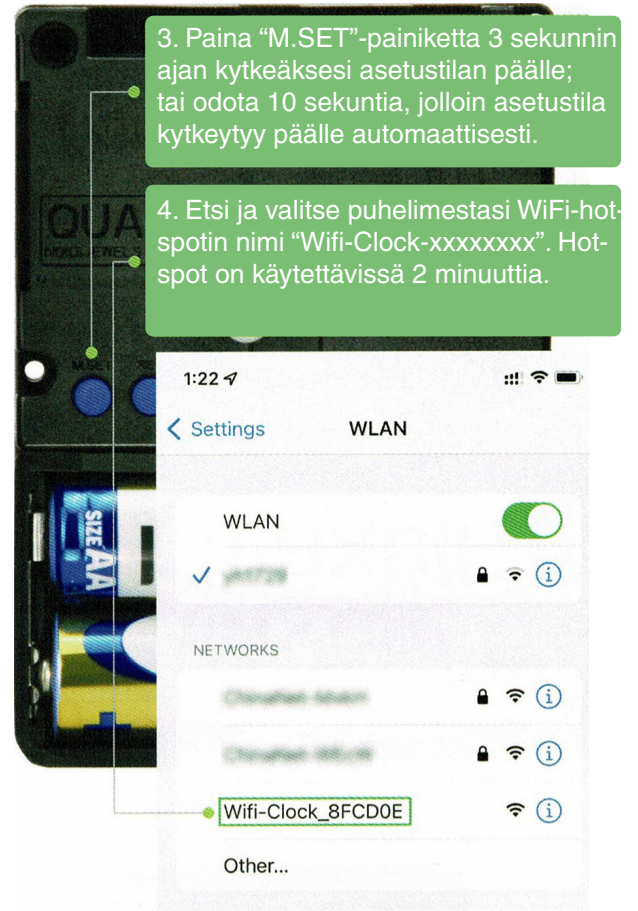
3. Paina “M.SET”-painiketta 3 sekunnin ajan kytkeäksesi asetustilan päälle; tai odota 10 sekuntia, jolloin asetustila kytkeytyy päälle automaattisesti.

4. Etsi ja valitse puhelimestasi WiFi-hotspotin nimi “Wifi-Clock-xxxxxxxx”. Hotspot on käytettävissä 2 minuuttia.

QUA

M.SET

SIZE AA

1:22

Settings

WLAN

WLAN

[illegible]

NETWORKS

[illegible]

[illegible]

Wifi-Clock_8FCD0E

Other...